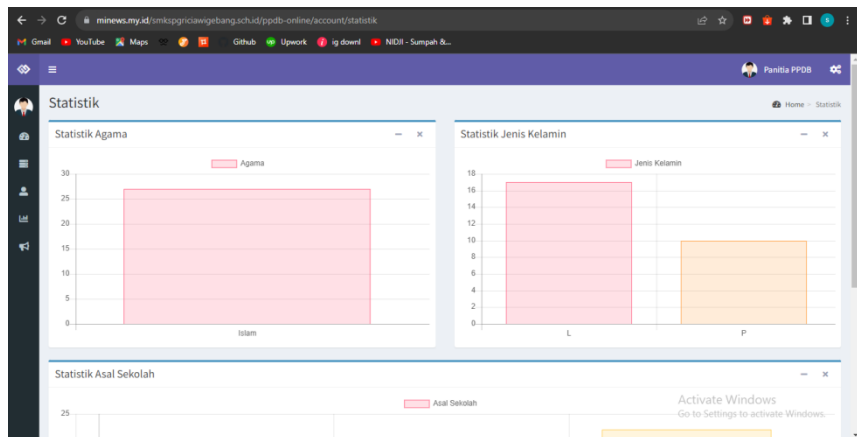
minews.my.id/smkspgriciawigebang.sch.id/ppdb-online/account/statistik

Gmail YouTube Maps Github Upwork ig downl NIDJI - Sumpah &...

Panitia PPDB

Statistik

Home > Statistik

Statistik Agama

Agama

30
25
20
15
10
5
0

Islam

Statistik Jenis Kelamin

Jenis Kelamin

18
16
14
12
10
8
6
4
2
0

L

P

Statistik Asal Sekolah

Asal Sekolah

25

Activate Windows
Go to Settings to activate Windows.